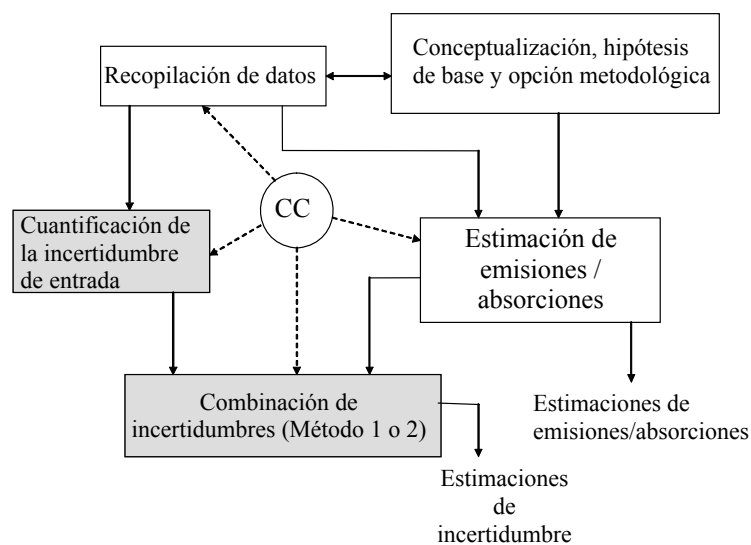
Recopilación de datos

Conceptualización, hipótesis de base y opción metodológica

CC

Cuantificación de la incertidumbre de entrada

Estimación de emisiones / absorciones

Combinación de incertidumbres (Método 1 o 2)

Estimaciones de emisiones/absorciones

Estimaciones de incertidumbre